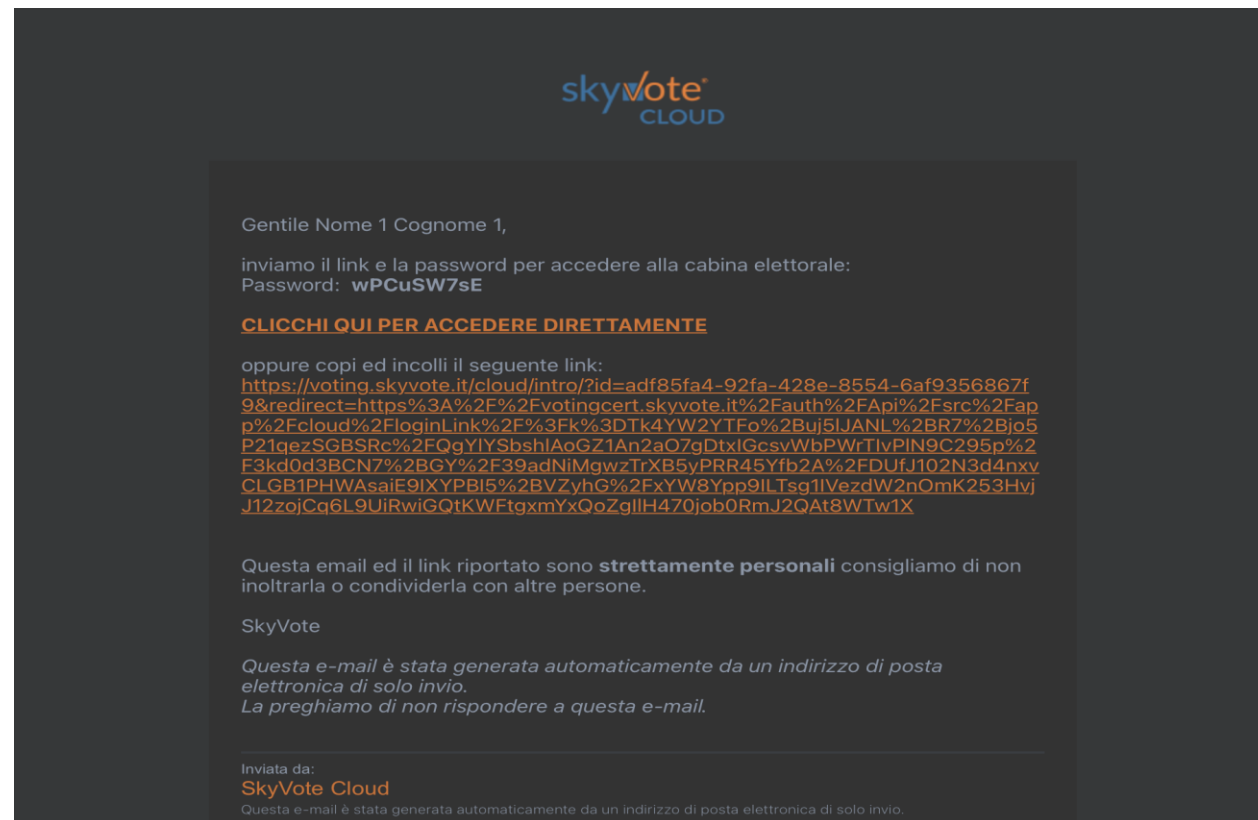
skyvote® CLOUD

Gentile Nome 1 Cognome 1,

inviamo il link e la password per accedere alla cabina elettorale:
Password: **wPCuSW7sE**

CLICCHI QUI PER ACCEDERE DIRETTAMENTE

oppure copi ed incolli il seguente link:
https://voting.skyvote.it/cloud/intro/?id=adf85fa4-92fa-428e-8554-6af9356867f9&redirect=https%3A%2F%2Fvotingcert.skyvote.it%2Fauth%2FApi%2Fsrc%2Fapp%2Fcloud%2FloginLink%2F%3Fk%3DTk4YW2YTFo%2Buj5lJANL%2BR7%2Bjo5P21qezSGBSRc%2FQgYlYSbshlAoGZ1An2aO7gDtxlGcsvWbPWrTlvPlN9C295p%2F3kd0d3BCN7%2BGY%2F39adNiMgwzTrXB5yPRR45Yfb2A%2FDUfJ102N3d4nxvCLGB1PHWAsaiE9lXYPBl5%2BVZyhG%2FxYW8Ypp9lLTsg1lVezdW2nOmK253HvjJ12zojCq6L9UiRwiGQtKWFtgxmYxQoZglIH470job0RmJ2QAt8WTw1X

Questa email ed il link riportato sono **strettamente personali** consigliamo di non inoltrarla o condividerla con altre persone.

SkyVote

*Questa e-mail è stata generata automaticamente da un indirizzo di posta elettronica di solo invio.
La preghiamo di non rispondere a questa e-mail.*

Inviata da:
SkyVote Cloud
Questa e-mail è stata generata automaticamente da un indirizzo di posta elettronica di solo invio.